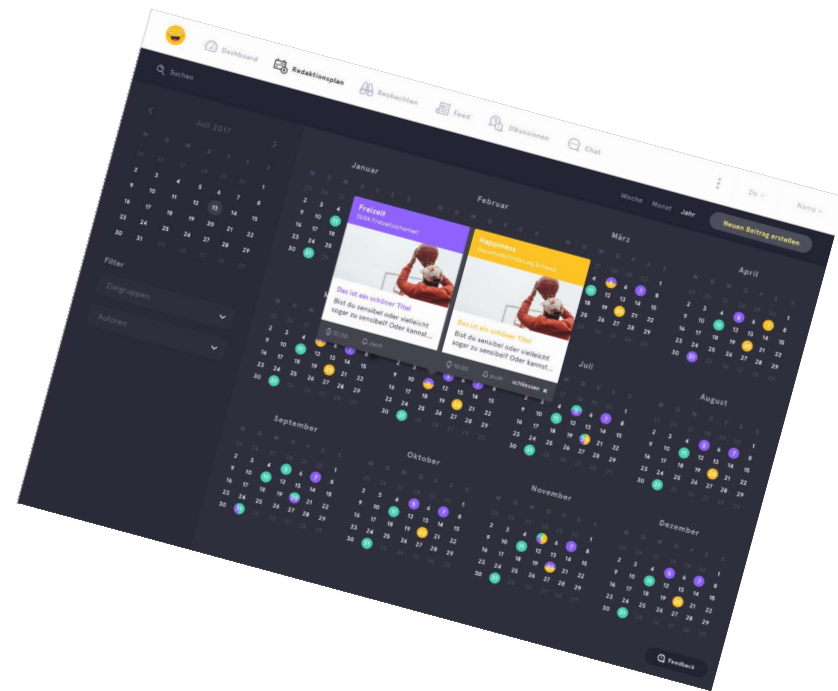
Dashboard
Redaktionsplan
Beobachten
Feed
Diskussionen
Chat
Suchen

Juli 2017

Filter
Zielgruppen
Autoren

Woche Monat Jahr
Neuen Beitrag erstellen

Januar
Februar
März
April
Mai
Juni
Juli
August
September
Oktober
November
Dezember

Freizeit
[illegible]
Das ist ein schöner Titel
Bist du sensibel oder vielleicht sogar zu sensibel? Oder kannst...
10:00

Happiness
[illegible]
Das ist ein schöner Titel
Bist du sensibel oder vielleicht sogar zu sensibel? Oder kannst...
10:00
schliessen

Feedback